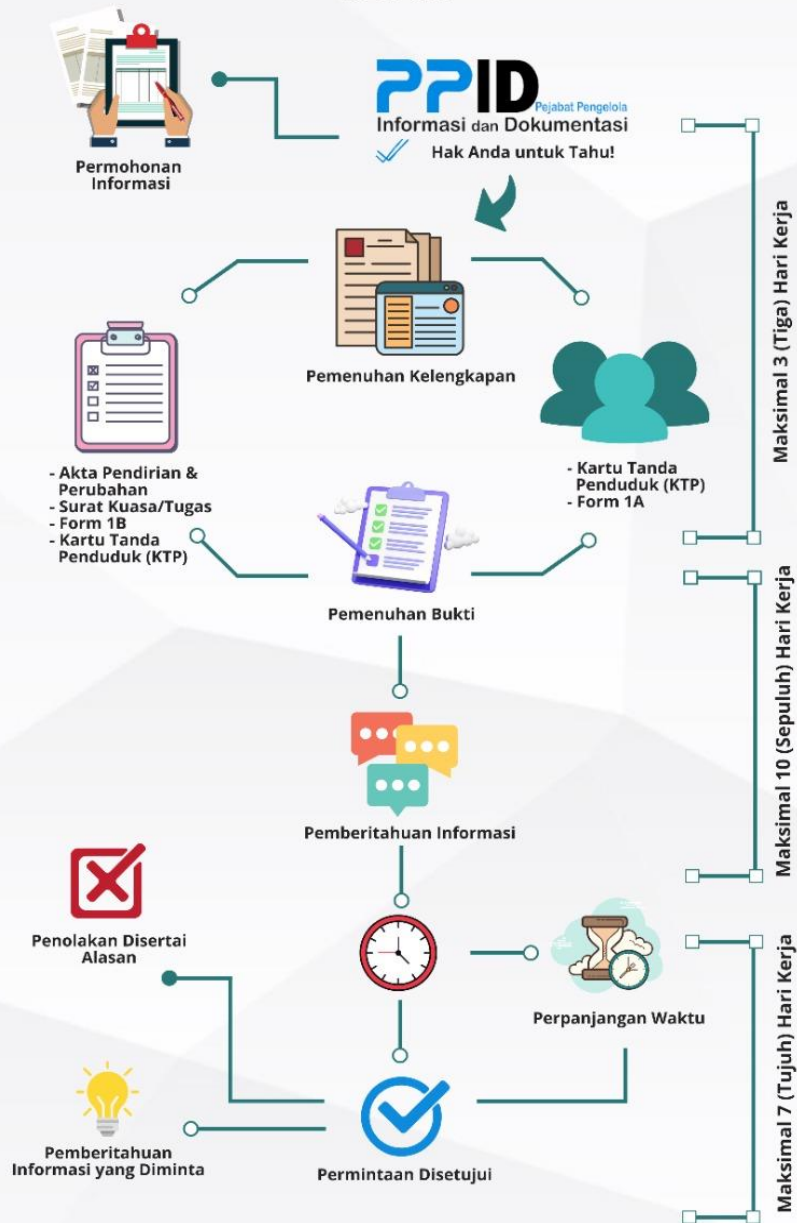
PPID Pejabat Pengelola Informasi dan Dokumentasi
Hak Anda untuk Tahu!

Permohonan Informasi

Pemenuhan Kelengkapan

- Akta Pendirian & Perubahan
- Surat Kuasa/Tugas
- Form 1B
- Kartu Tanda Penduduk (KTP)

- Kartu Tanda Penduduk (KTP)
- Form 1A

Pemenuhan Bukti

Pemberitahuan Informasi

Penolakan Disertai Alasan

Perpanjangan Waktu

Pemberitahuan Informasi yang Diminta

Permintaan Disetujui

Maksimal 3 (Tiga) Hari Kerja

Maksimal 10 (Sepuluh) Hari Kerja

Maksimal 7 (Tujuh) Hari Kerja